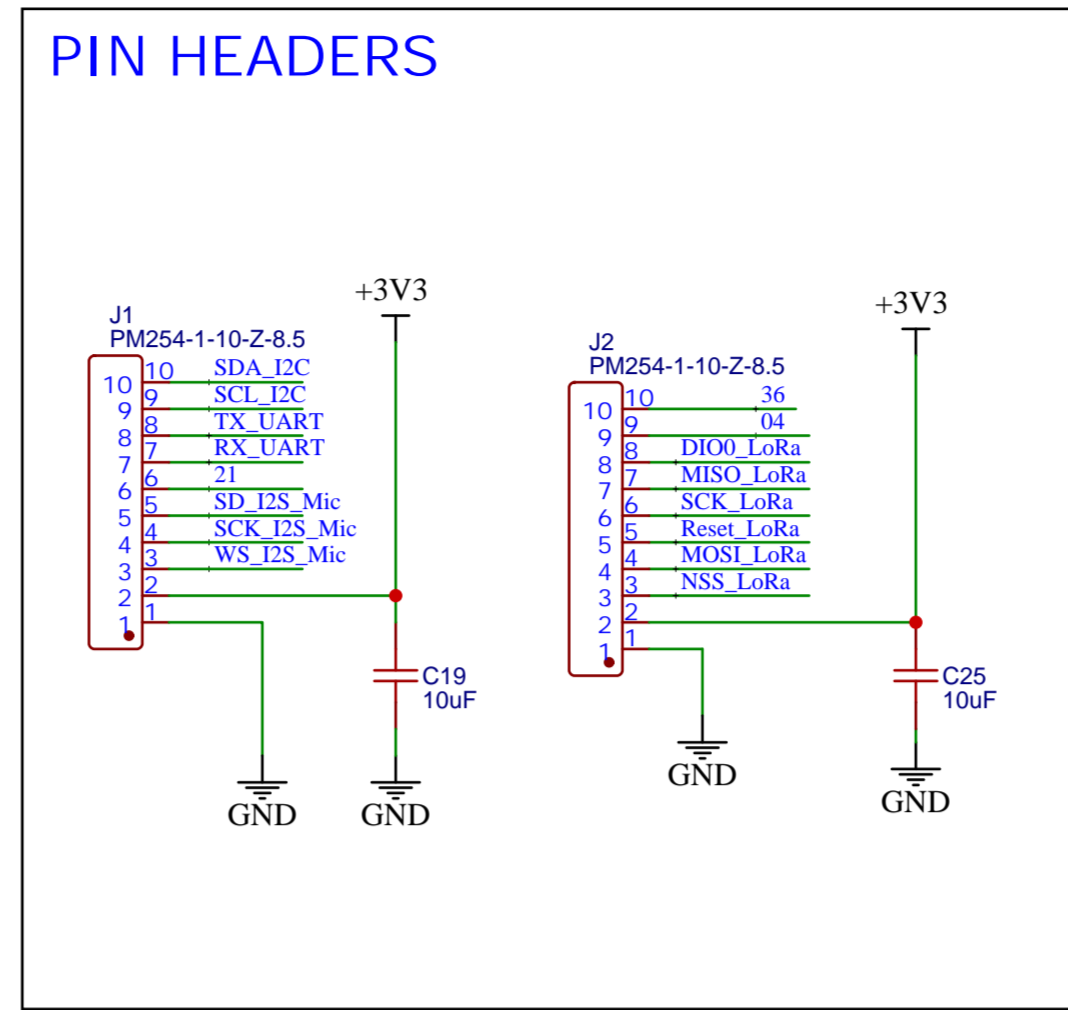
PIN HEADERS

+3V3

J1
PM254-1-10-Z-8.5

10 10 SDA_I2C
9 9 SCL_I2C
8 8 TX_UART
7 7 RX_UART
6 6 21
5 5 SD_I2S_Mic
4 4 SCK_I2S_Mic
3 3 WS_I2S_Mic
2 2
1 1

C19
10uF

GND GND

+3V3

J2
PM254-1-10-Z-8.5

10 10 36
9 9 04
8 8 DIO0_LoRa
7 7 MISO_LoRa
6 6 SCK_LoRa
5 5 Reset_LoRa
4 4 MOSI_LoRa
3 3 NSS_LoRa
2 2
1 1

C25
10uF

GND GND